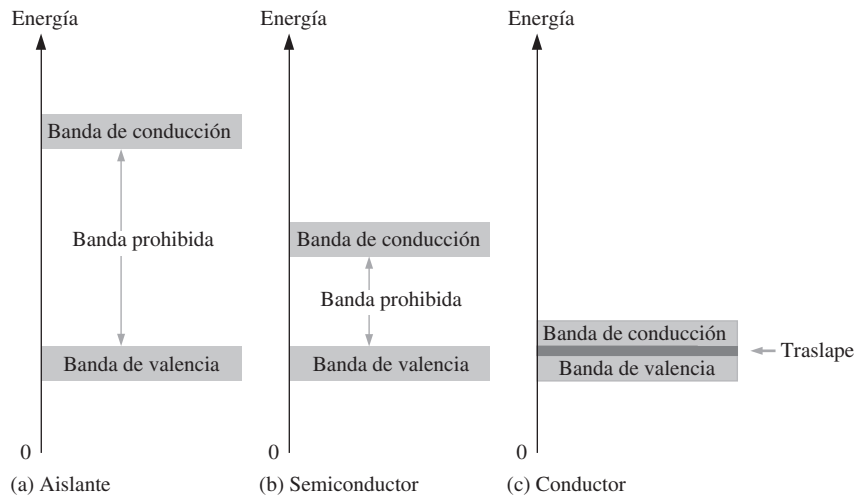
Energía

Banda de conducción

Banda prohibida

Banda de valencia

0

(a) Aislante

Energía

Banda de conducción

Banda prohibida

Banda de valencia

0

(b) Semiconductor

Energía

Banda de conducción

Traslape

Banda de valencia

0

(c) Conductor